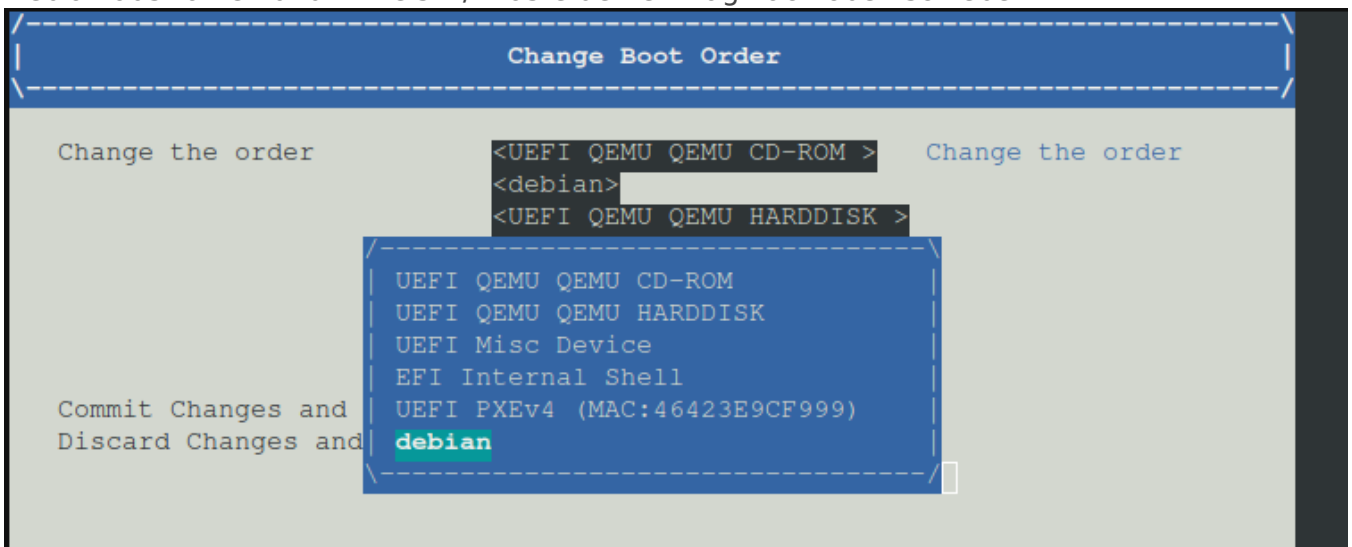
Change Boot Order

Change the order

<UEFI QEMU QEMU CD-ROM >
<debian>
<UEFI QEMU QEMU HARDDISK >

Change the order

UEFI QEMU QEMU CD-ROM
UEFI QEMU QEMU HARDDISK
UEFI Misc Device
EFI Internal Shell
UEFI PXEv4 (MAC:46423E9CF999)
debian

Commit Changes and
Discard Changes and